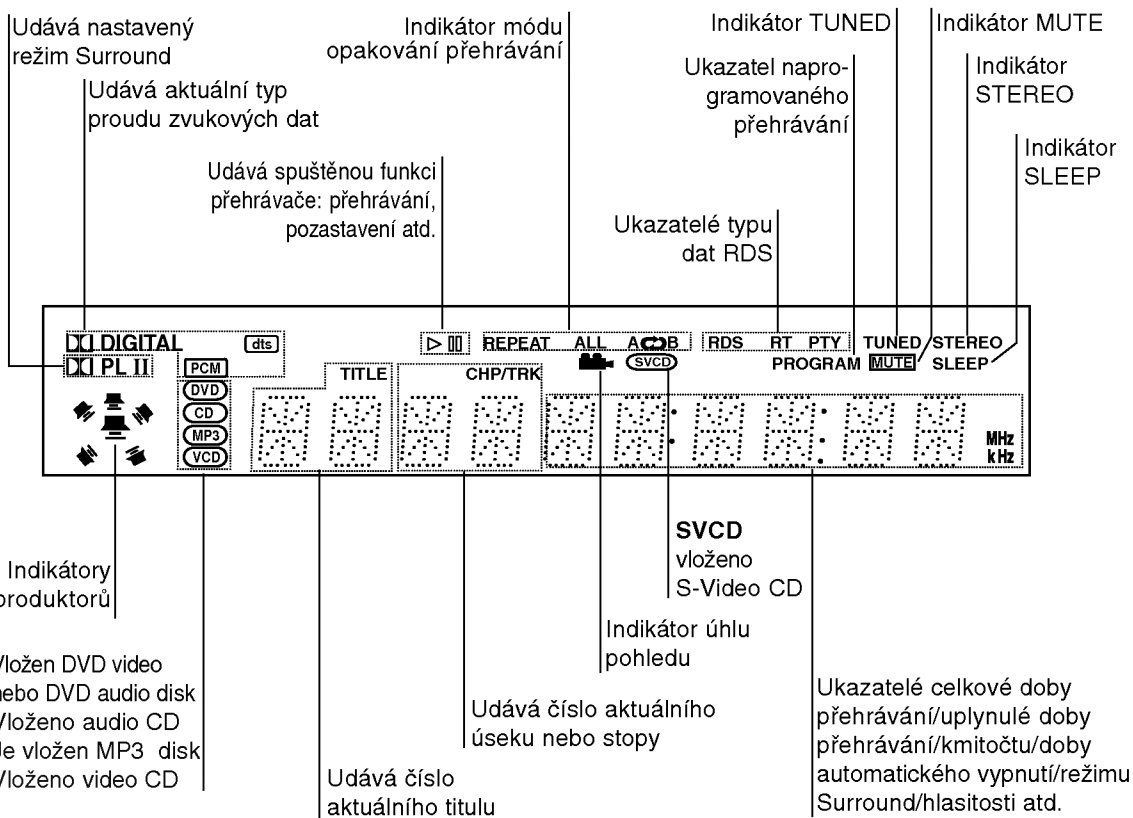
Udává nastavený režim Surround

Udává aktuální typ proudu zvukových dat

Indikátor módu opakování přehrávání

Indikátor TUNED

Indikátor MUTE

Ukazatel naprogramovaného přehrávání

Indikátor STEREO

Indikátor SLEEP

Udává spuštěnou funkci přehrávače: přehrávání, pozastavení atd.

Ukazatelé typu dat RDS

DD DIGITAL dts ▷ II REPEAT ALL A⟲B RDS RT PTY TUNED STEREO
DD PL II PCM PROGRAM MUTE SLEEP
TITLE CHP/TRK SVCD
DVD
CD
MP3
VCD
MHz
kHz

Indikátory produktorů

SVCD vloženo S-Video CD

Indikátor úhlu pohledu

Vložen DVD video nebo DVD audio disk
Vloženo audio CD
Je vložen MP3 disk
Vloženo video CD

Udává číslo aktuálního úseku nebo stopy

Ukazatelé celkové doby přehrávání/uplynulé doby přehrávání/kmitočtu/doby automatického vypnutí/režimu Surround/hlasitosti atd.

Udává číslo aktuálního titulu